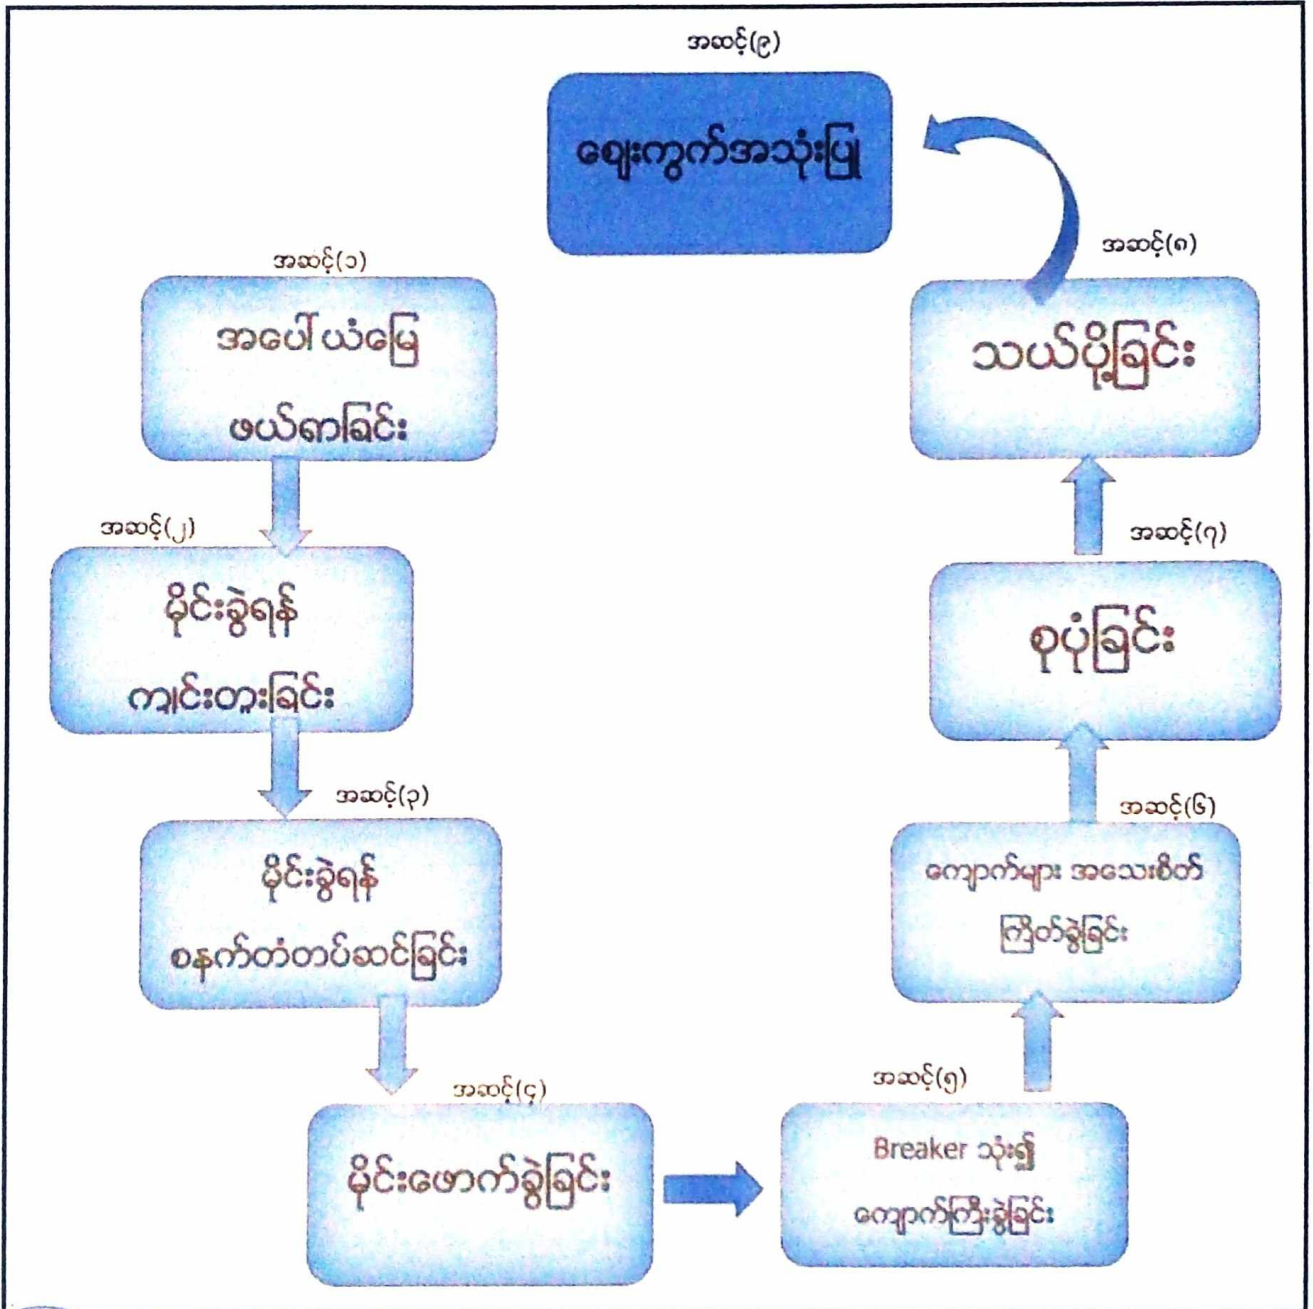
အဆင့်(၉)

ဈေးကွက်အသုံးပြု

အဆင့်(၁)

အပေါ်ယံမြေ ဖယ်ရှားခြင်း

အဆင့်(၂)

မိုင်းခွဲရန် ကျင်းတူးခြင်း

အဆင့်(၃)

မိုင်းခွဲရန် စနက်တံတပ်ဆင်ခြင်း

အဆင့်(၄)

မိုင်းဖောက်ခွဲခြင်း

အဆင့်(၅)

Breaker သုံး၍ ကျောက်ကြီးခွဲခြင်း

အဆင့်(၆)

ကျောက်များ အသေးစိတ် ကြိတ်ခွဲခြင်း

အဆင့်(၇)

စုပုံခြင်း

အဆင့်(၈)

သယ်ပို့ခြင်း